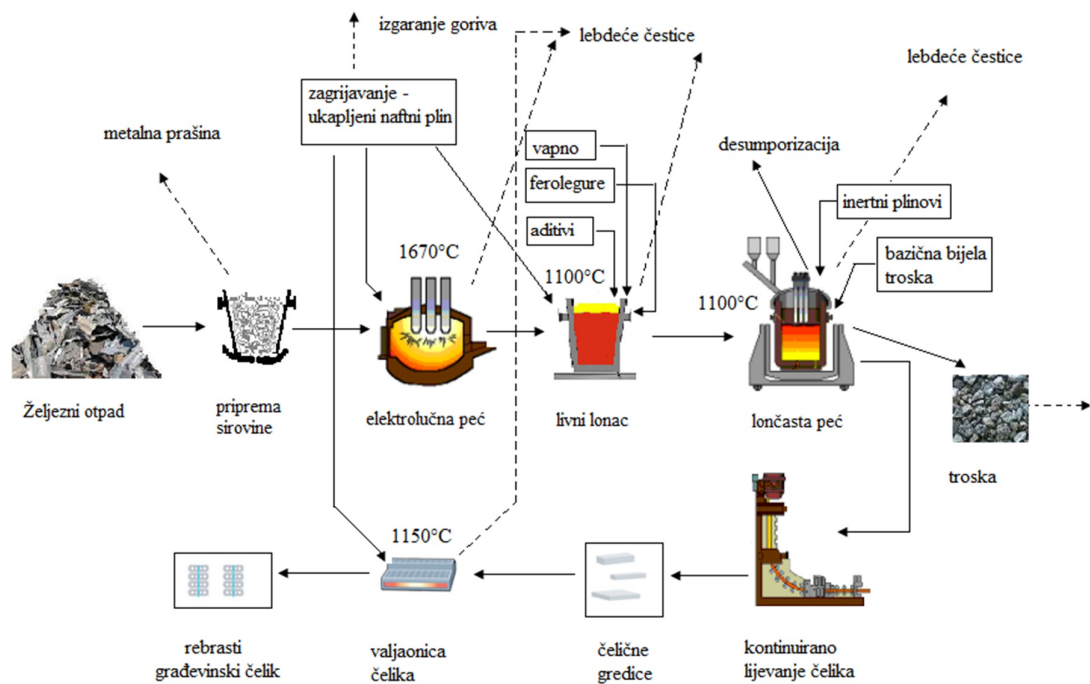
izgaranje goriva

lebdeće čestice

lebdeće čestice

zagrijavanje - ukapljeni naftni plin

metalna prašina

vapno

ferolegure

aditivi

desumporizacija

inertni plinovi

bazična bijela troska

1670°C

1100°C

1100°C

Željezni otpad

priprema sirovine

elektrolučna peć

livni lonac

lončasta peć

troska

1150°C

rebrasti građevinski čelik

valjaonica čelika

čelične gredice

kontinuirano lijevanje čelika